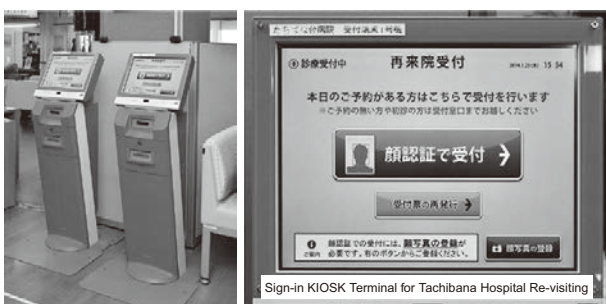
たちばな台病院　受付機器1号機

診療受付中　再来院受付　2019.1.20(日) 15:34

本日のご予約がある方はこちらで受付を行います
※ご予約の無い方や初診の方は受付窓口までお越しください

顔認証で受付

受付票の再発行

顔認証での受付には、顔写真の登録が必要です。右のボタンからご登録ください。

顔写真の登録

Sign-in KIOSK Terminal for Tachibana Hospital Re-visiting